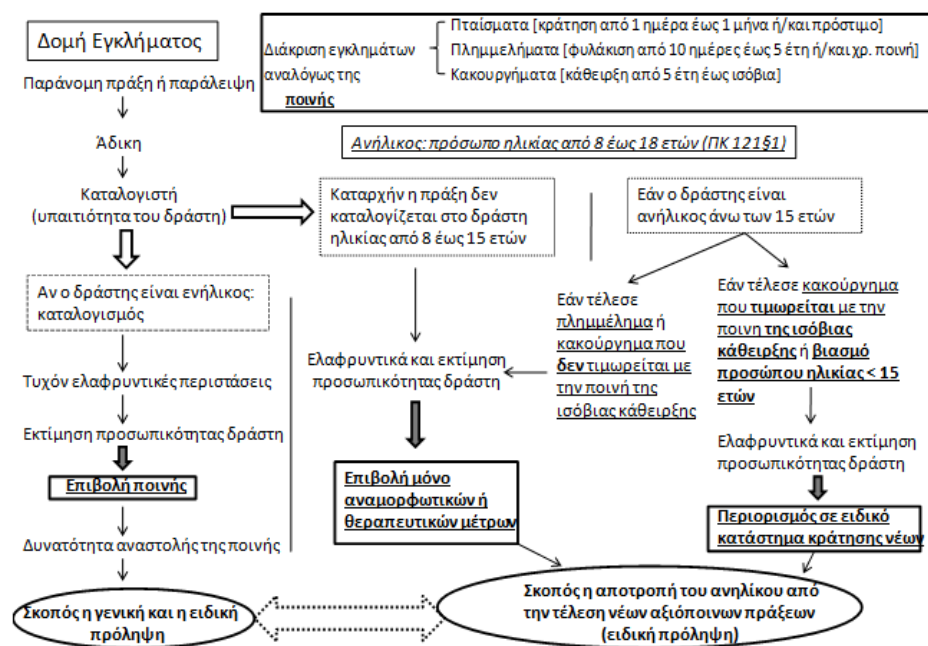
Δομή Εγκλήματος

Διάκριση εγκλημάτων αναλόγως της ποινής

Πταίσματα [κράτηση από 1 ημέρα έως 1 μήνα ή/και πρόστιμο]
Πλημμελήματα [φυλάκιση από 10 ημέρες έως 5 έτη ή/και χρ. ποινή]
Κακουργήματα [κάθειρξη από 5 έτη έως ισόβια]

Παράνομη πράξη ή παράλειψη

Άδικη

Ανήλικος: πρόσωπο ηλικίας από 8 έως 18 ετών (ΠΚ 121§1)

Καταλογιστή (υπαιτιότητα του δράστη)

Καταρχήν η πράξη δεν καταλογίζεται στο δράστη ηλικίας από 8 έως 15 ετών

Εάν ο δράστης είναι ανήλικος άνω των 15 ετών

Αν ο δράστης είναι ενήλικος: καταλογισμός

Εάν τέλεσε πλημμέλημα ή κακούργημα που δεν τιμωρείται με την ποινή της ισόβιας κάθειρξης

Εάν τέλεσε κακούργημα που τιμωρείται με την ποινή της ισόβιας κάθειρξης ή βιασμό προσώπου ηλικίας < 15 ετών

Τυχόν ελαφρυντικές περιστάσεις

Ελαφρυντικά και εκτίμηση προσωπικότητας δράστη

Εκτίμηση προσωπικότητας δράστη

Ελαφρυντικά και εκτίμηση προσωπικότητας δράστη

Επιβολή ποινής

Επιβολή μόνο αναμορφωτικών ή θεραπευτικών μέτρων

Περιορισμός σε ειδικό κατάστημα κράτησης νέων

Δυνατότητα αναστολής της ποινής

Σκοπός η γενική και η ειδική πρόληψη

Σκοπός η αποτροπή του ανηλίκου από την τέλεση νέων αξιόποινων πράξεων (ειδική πρόληψη)